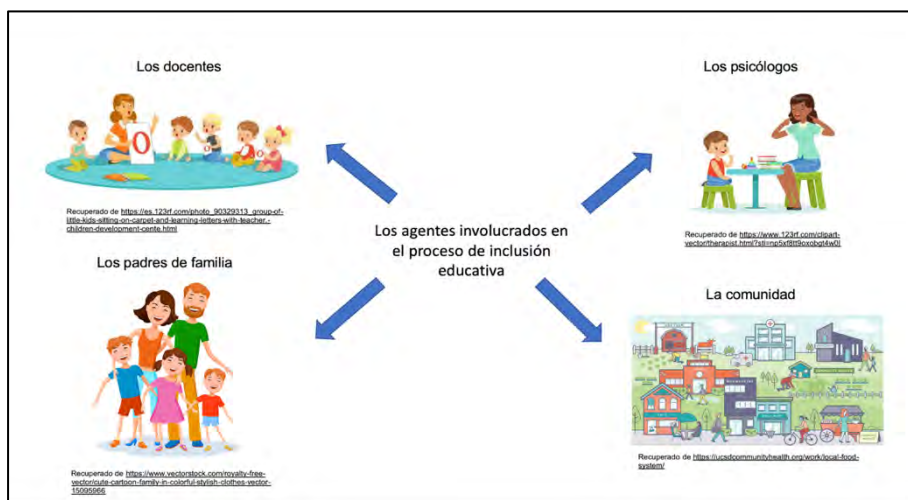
Los docentes

Recuperado de https://es.123rf.com/photo_90329313_group-of-little-kids-sitting-on-carpet-and-learning-letters-with-teacher.-children-development-cente.html

Los psicólogos

Recuperado de https://www.123rf.com/clipart-vector/therapist.html?sti=np5xf8tt9oxobgt4w0|

Los agentes involucrados en el proceso de inclusión educativa

Los padres de familia

Recuperado de https://www.vectorstock.com/royalty-free-vector/cute-cartoon-family-in-colorful-stylish-clothes-vector-15095966

La comunidad

Recuperado de https://ucsdcommunityhealth.org/work/local-food-system/